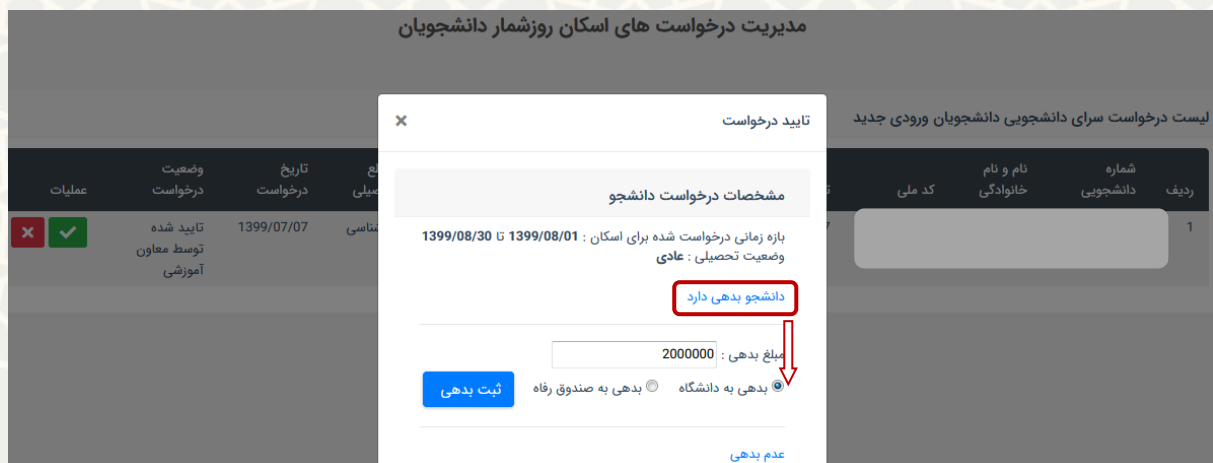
مدیریت درخواست های اسکان روزشمار دانشجویان

لیست درخواست سرای دانشجویی دانشجویان ورودی جدید

| ردیف | شماره دانشجویی | نام و نام خانوادگی | کد ملی | ت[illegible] | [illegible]ع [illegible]صیلی | تاریخ درخواست | وضعیت درخواست | عملیات |
|---|---|---|---|---|---|---|---|---|
| 1 | | | | 7 | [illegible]ناسی | 1399/07/07 | تایید شده توسط معاون آموزشی | |

تایید درخواست ×

مشخصات درخواست دانشجو

بازه زمانی درخواست شده برای اسکان : **1399/08/01** تا **1399/08/30**
وضعیت تحصیلی : **عادی**

دانشجو بدهی دارد

مبلغ بدهی : 2000000

بدهی به دانشگاه   بدهی به صندوق رفاه

ثبت بدهی

عدم بدهی